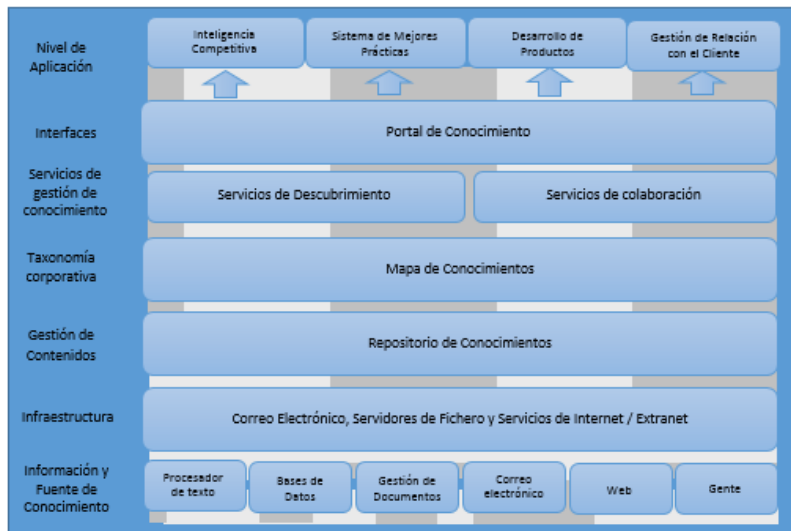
Nivel de Aplicación

Inteligencia Competitiva

Sistema de Mejores Prácticas

Desarrollo de Productos

Gestión de Relación con el Cliente

Interfaces

Portal de Conocimiento

Servicios de gestión de conocimiento

Servicios de Descubrimiento

Servicios de colaboración

Taxonomía corporativa

Mapa de Conocimientos

Gestión de Contenidos

Repositorio de Conocimientos

Infraestructura

Correo Electrónico, Servidores de Fichero y Servicios de Internet / Extranet

Información y Fuente de Conocimiento

Procesador de texto

Bases de Datos

Gestión de Documentos

Correo electrónico

Web

Gente